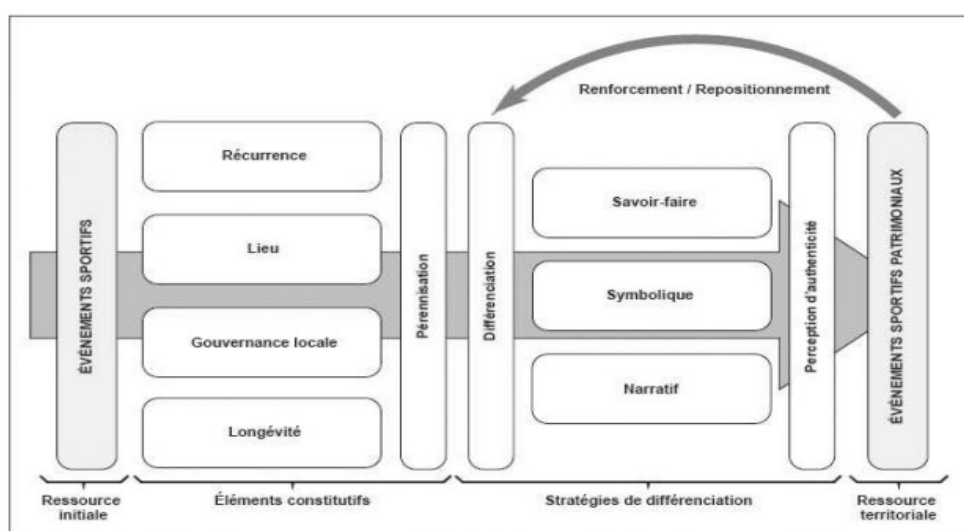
Renforcement / Repositionnement

ÉVÉNEMENTS SPORTIFS

Récurrence

Lieu

Gouvernance locale

Longévité

Pérennisation

Différenciation

Savoir-faire

Symbolique

Narratif

Perception d'authenticité

ÉVÉNEMENTS SPORTIFS PATRIMONIAUX

Ressource initiale

Éléments constitutifs

Stratégies de différenciation

Ressource territoriale